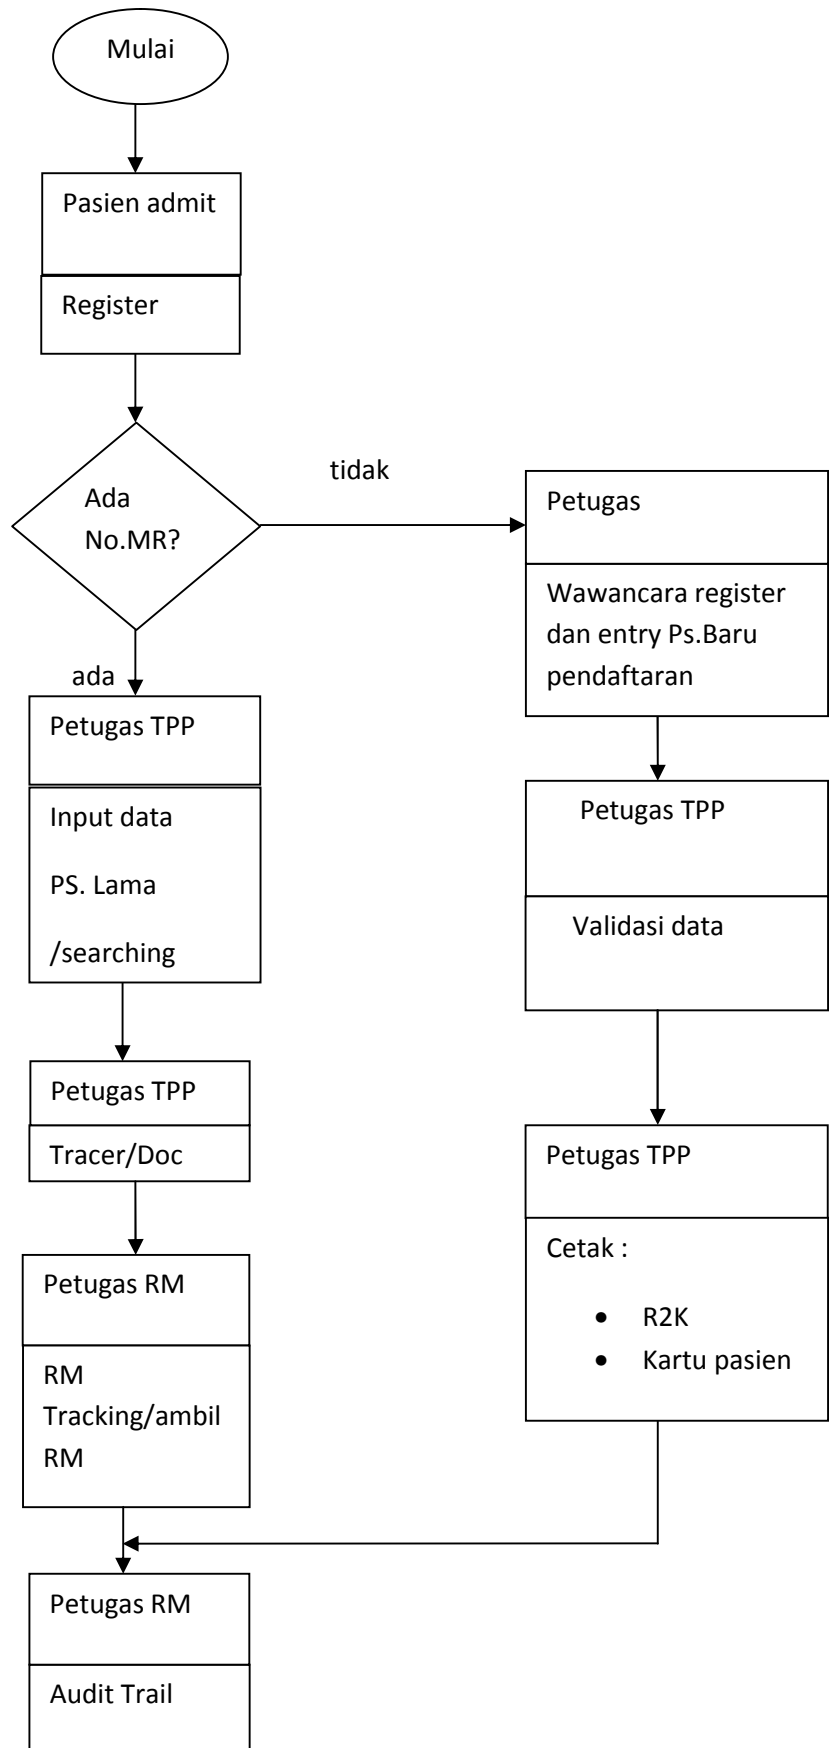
Mulai

Pasien admit

Register

Ada No.MR?

tidak

Petugas

Wawancara register dan entry Ps.Baru pendaftaran

ada

Petugas TPP

Input data

PS. Lama

/searching

Petugas TPP

Validasi data

Petugas TPP

Tracer/Doc

Petugas TPP

Cetak :

- R2K
- Kartu pasien

Petugas RM

RM Tracking/ambil RM

Petugas RM

Audit Trail